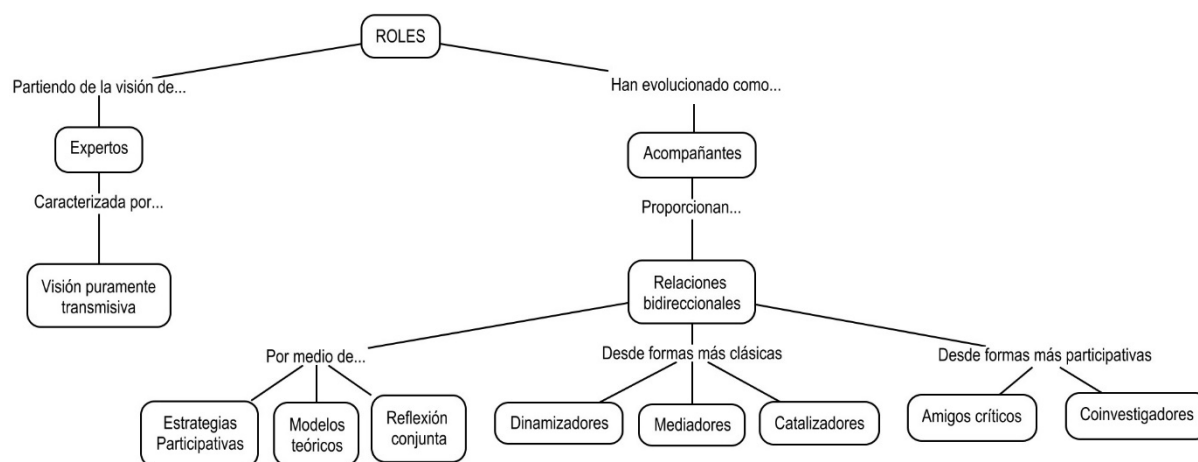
ROLES

Partiendo de la visión de...

Expertos

Caracterizada por...

Visión puramente transmisiva

Han evolucionado como...

Acompañantes

Proporcionan...

Relaciones bidireccionales

Por medio de...

Estrategias Participativas

Modelos teóricos

Reflexión conjunta

Desde formas más clásicas

Dinamizadores

Mediadores

Catalizadores

Desde formas más participativas

Amigos críticos

Coinvestigadores